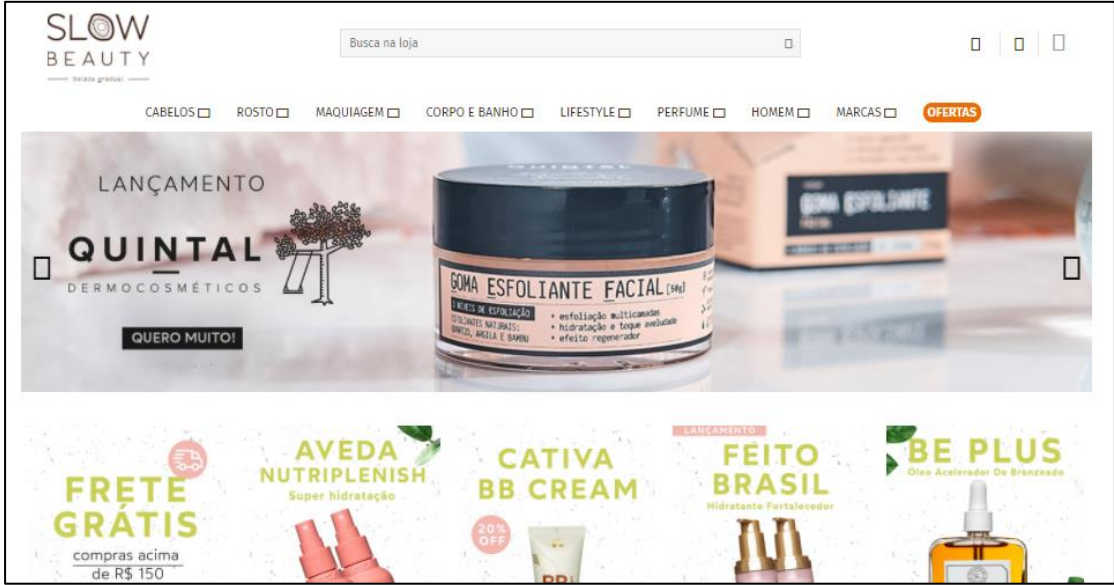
SLOW
BEAUTY
beleza gradual

Busca na loja

CABELOS ROSTO MAQUIAGEM CORPO E BANHO LIFESTYLE PERFUME HOMEM MARCAS OFERTAS

LANÇAMENTO
QUINTAL
DERMOCOSMÉTICOS
QUERO MUITO!

QUINTAL
GOMA ESFOLIANTE FACIAL [50g]
3 NÍVEIS DE ESFOLIAÇÃO
ESFOLIANTES NATURAIS: QUARTZO, ARGILA E BAMBU
• esfoliação multicamadas
• hidratação e toque aveludado
• efeito regenerador

GOMA ESFOLIANTE

FRETE GRÁTIS
compras acima de R$ 150

AVEDA NUTRIPLENISH
Super hidratação

CATIVA BB CREAM
20% OFF

LANÇAMENTO
FEITO BRASIL
Hidratante Fortalecedor

BE PLUS
Óleo Acelerador De Bronzeado